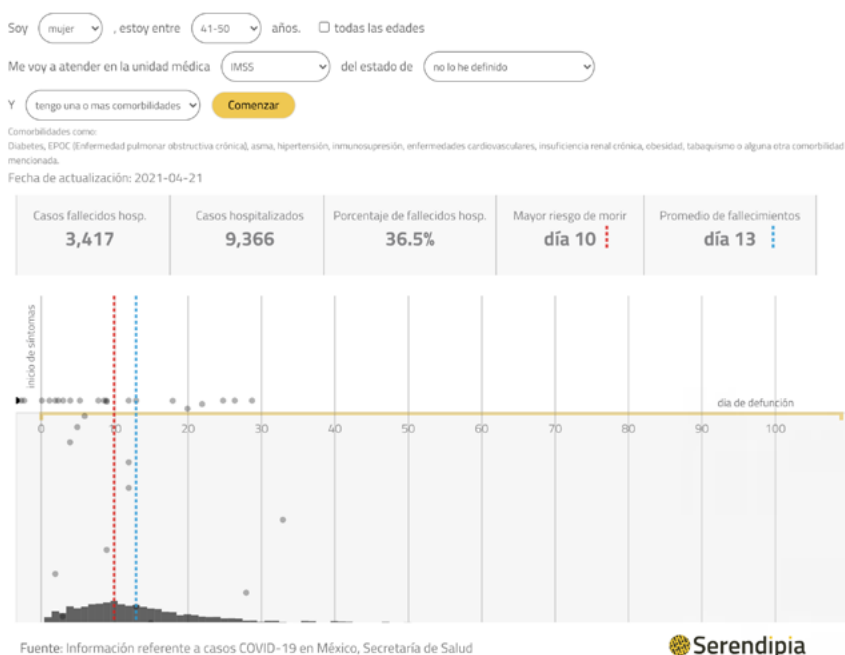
Soy mujer , estoy entre 41-50 años. ☐ todas las edades

Me voy a atender en la unidad médica IMSS del estado de no lo he definido

Y tengo una o mas comorbilidades Comenzar

Comorbilidades como:
Diabetes, EPOC (Enfermedad pulmonar obstructiva crónica), asma, hipertensión, inmunosupresión, enfermedades cardiovasculares, insuficiencia renal crónica, obesidad, tabaquismo o alguna otra comorbilidad mencionada.

Fecha de actualización: 2021-04-21

| Casos fallecidos hosp. | Casos hospitalizados | Porcentaje de fallecidos hosp. | Mayor riesgo de morir | Promedio de fallecimientos |
|---|---|---|---|---|
| 3,417 | 9,366 | 36.5% | día 10 | día 13 |

inicio de síntomas

día de defunción

0 10 20 30 40 50 60 70 80 90 100

Fuente: Información referente a casos COVID-19 en México, Secretaría de Salud

Serendipia